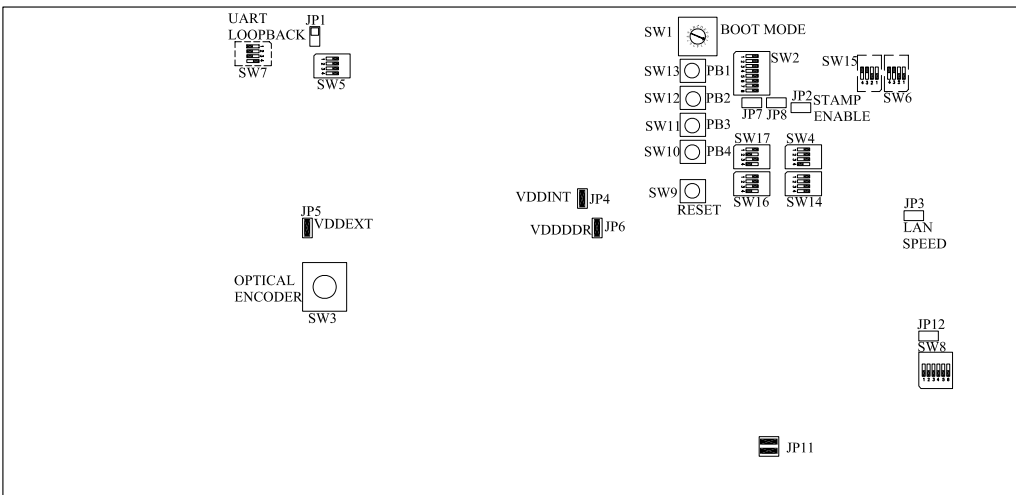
UART LOOPBACK
JP1
SW7
SW5
SW1
BOOT MODE
SW2
SW15
SW6
SW13
PB1
SW12
PB2
JP7
JP8
JP2
STAMP ENABLE
SW11
PB3
SW10
PB4
SW17
SW4
SW9
RESET
SW16
SW14
VDDINT
JP4
VDDDDR
JP6
JP5
VDDEXT
JP3
LAN SPEED
OPTICAL ENCODER
SW3
JP12
SW8
JP11